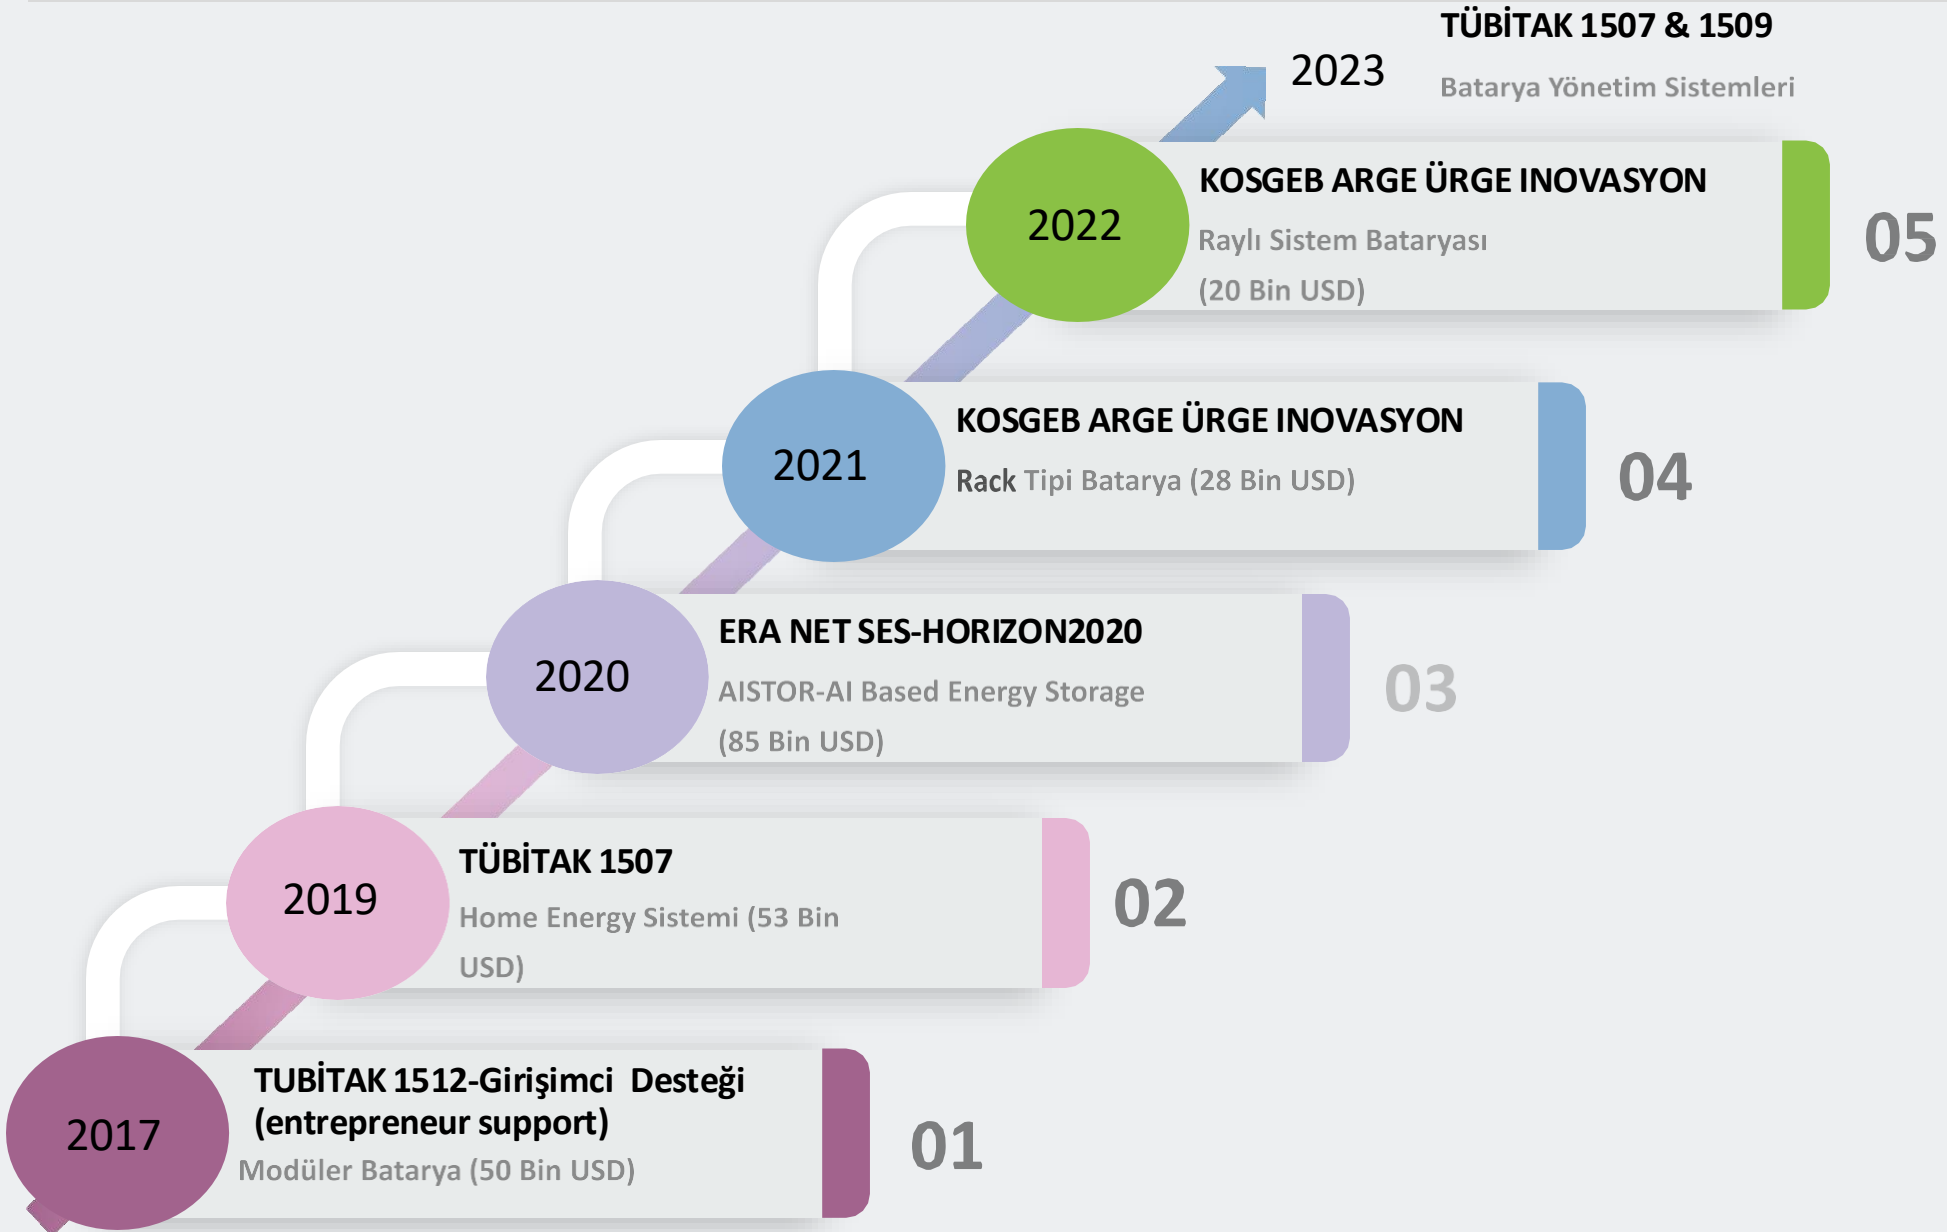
2023

TÜBİTAK 1507 & 1509

Batarya Yönetim Sistemleri

2022

KOSGEB ARGE ÜRGE INOVASYON

Raylı Sistem Bataryası (20 Bin USD)

05

2021

KOSGEB ARGE ÜRGE INOVASYON

Rack Tipi Batarya (28 Bin USD)

04

2020

ERA NET SES-HORIZON2020

AISTOR-AI Based Energy Storage (85 Bin USD)

03

2019

TÜBİTAK 1507

Home Energy Sistemi (53 Bin USD)

02

2017

TUBİTAK 1512-Girişimci Desteği (entrepreneur support)

Modüler Batarya (50 Bin USD)

01